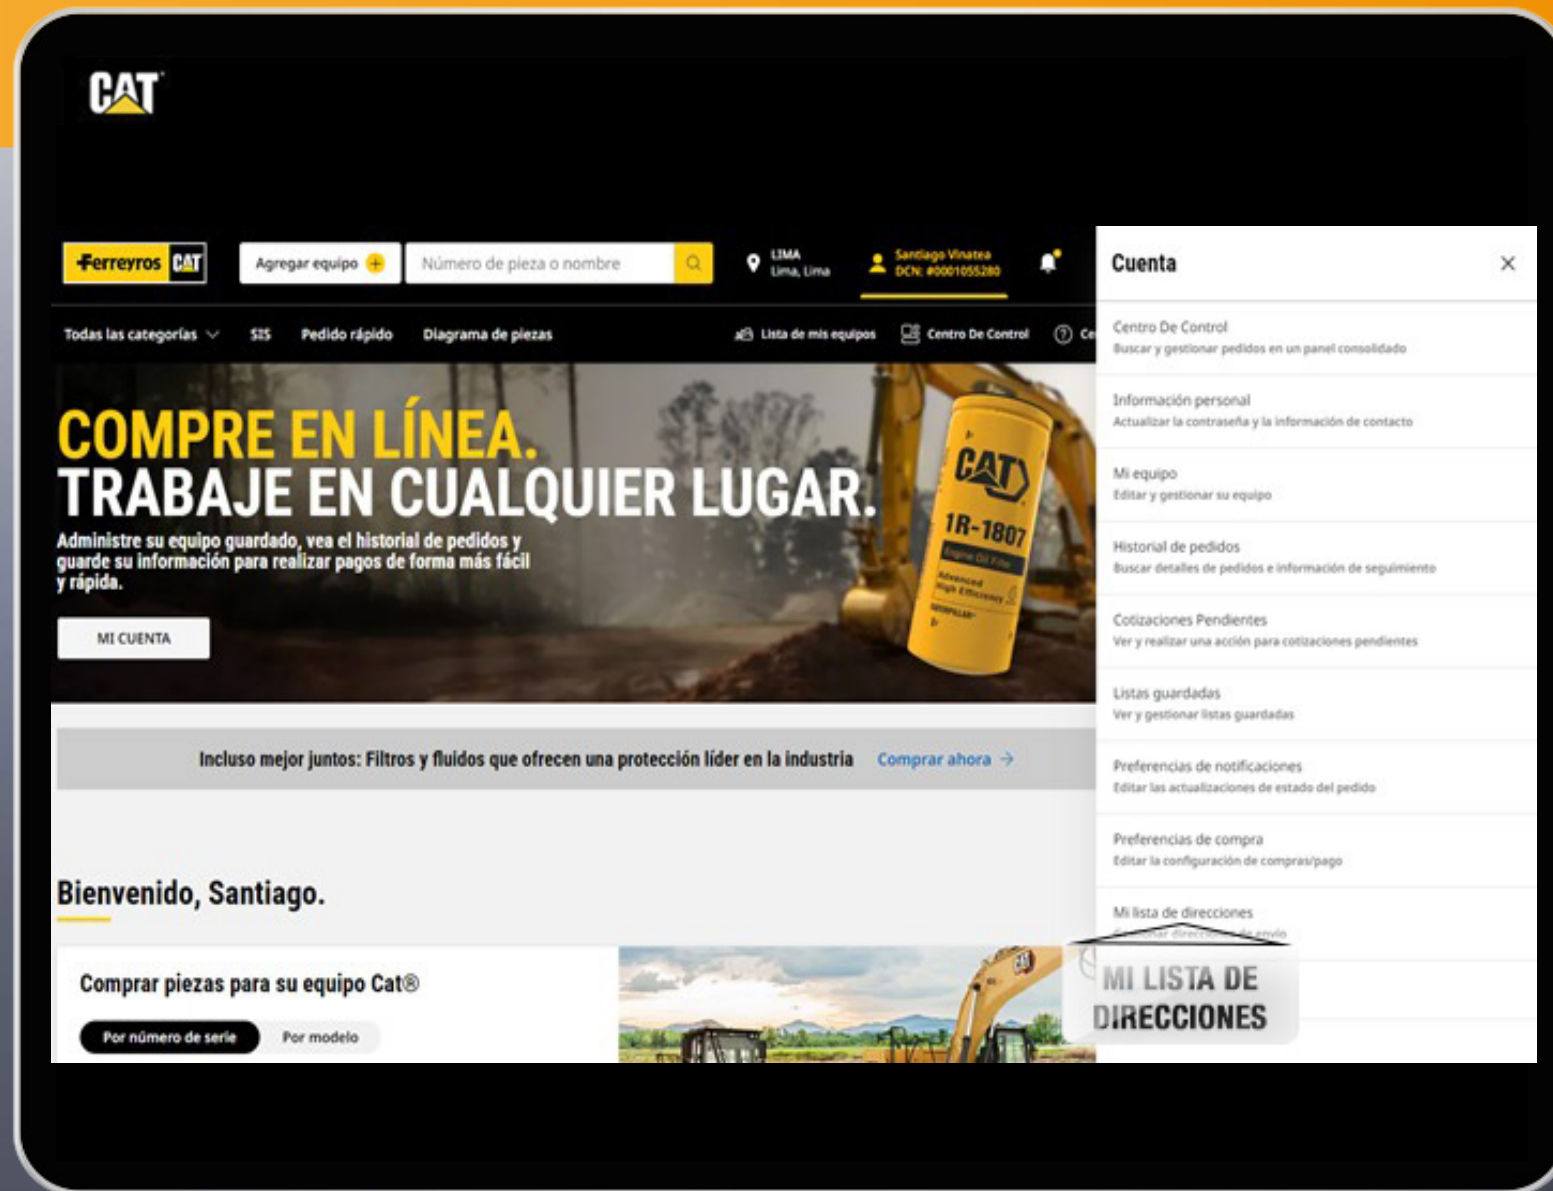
CAT

Ferreyros CAT

Agregar equipo

Número de pieza o nombre

LIMA
Lima, Lima

Santiago Vinatea
DCN: #0001055280

Todas las categorías

SIS

Pedido rápido

Diagrama de piezas

Lista de mis equipos

Centro De Control

Ce

COMPRE EN LÍNEA.
TRABAJE EN CUALQUIER LUGAR.

Administre su equipo guardado, vea el historial de pedidos y guarde su información para realizar pagos de forma más fácil y rápida.

MI CUENTA

CAT
1R-1807

Incluso mejor juntos: Filtros y fluidos que ofrecen una protección líder en la industria

Comprar ahora

Bienvenido, Santiago.

Comprar piezas para su equipo Cat®

Por número de serie

Por modelo

Cuenta

Centro De Control
Buscar y gestionar pedidos en un panel consolidado

Información personal
Actualizar la contraseña y la información de contacto

Mi equipo
Editar y gestionar su equipo

Historial de pedidos
Buscar detalles de pedidos e información de seguimiento

Cotizaciones Pendientes
Ver y realizar una acción para cotizaciones pendientes

Listas guardadas
Ver y gestionar listas guardadas

Preferencias de notificaciones
Editar las actualizaciones de estado del pedido

Preferencias de compra
Editar la configuración de compras/pago

Mi lista de direcciones
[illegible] direcciones de envío

MI LISTA DE DIRECCIONES